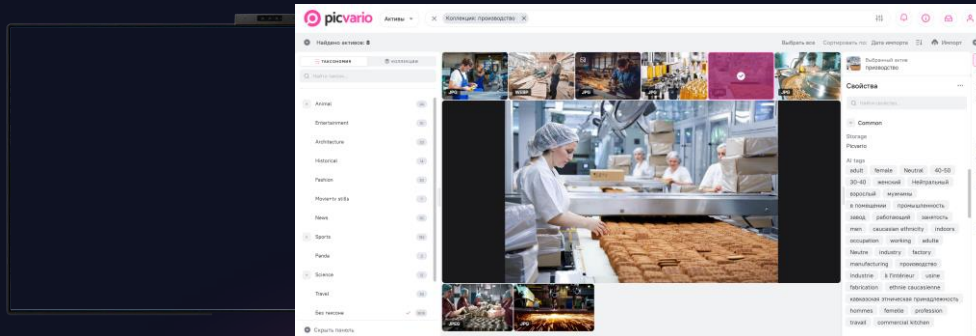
picvario Активы Коллекция: производство

Найдено активов: 8

Выбрать все Сортировать по: Дата импорта Импорт

Таксономия Коллекции

Найти тэги...

Animal
Entertainment
Architecture
Historical
Fashion
Moverrry strda
News
Sports
Panda
Science
Travel
Без таксона

Скрыть панель

JPG WEBP JPG JPG JPG JPG JPG JPG

Выбранный актив производство

Свойства

Найти свойство...

Common

Storage
Picvario

AI tags
adult female Neutral 40-50 30-40 женский Нейтральный взрослый мужчины в помещении промышленность завод работающий занятость men caucasian ethnicity indoors occupation working adulte fileutre industry factory manufacturing производство Industrie à l'intérieur usine fabrication ethnie caucasienne кавказская этническая принадлежность hommes femelle profession travail commercial kitchen